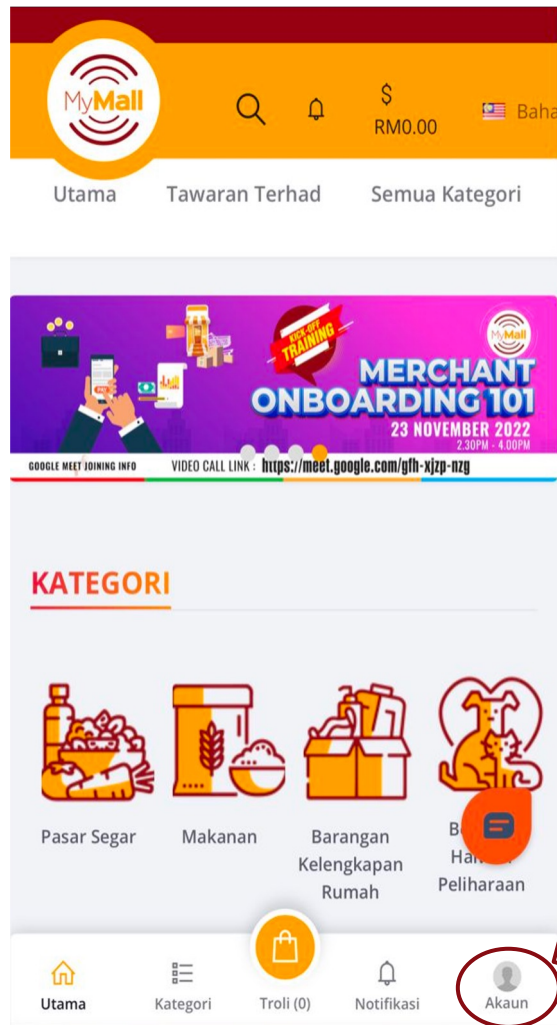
MyMall

$
RM0.00

Baha

Utama Tawaran Terhad Semua Kategori

KICK-OFF TRAINING

MyMall

MERCHANT ONBOARDING 101

23 NOVEMBER 2022
2.30PM - 4.00PM

GOOGLE MEET JOINING INFO VIDEO CALL LINK : https://meet.google.com/gfh-xjzp-nzg

KATEGORI

Pasar Segar

Makanan

Barangan Kelengkapan Rumah

B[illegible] Ha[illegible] Peliharaan

Utama

Kategori

Troli (0)

Notifikasi

Akaun